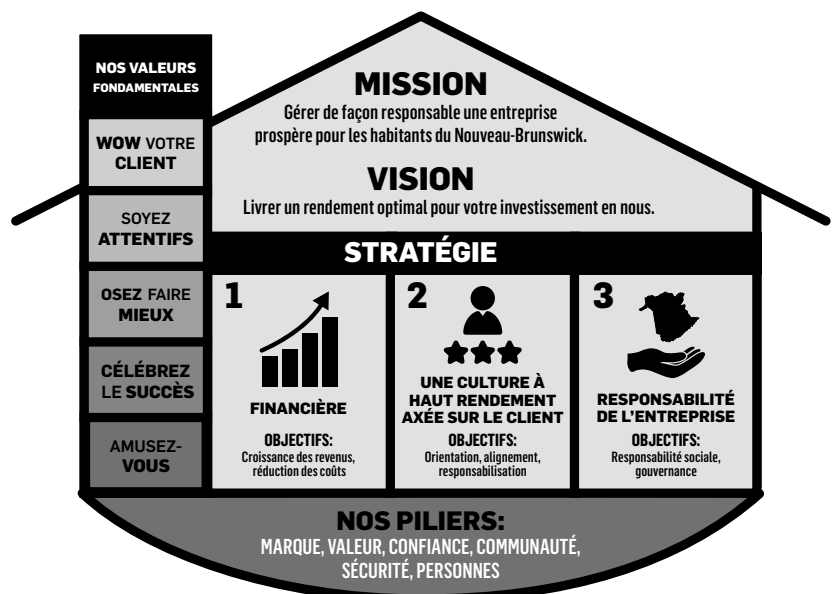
NOS VALEURS FONDAMENTALES

WOW VOTRE CLIENT

SOYEZ ATTENTIFS

OSEZ FAIRE MIEUX

CÉLÉBREZ LE SUCCÈS

AMUSEZ-VOUS

MISSION

Gérer de façon responsable une entreprise prospère pour les habitants du Nouveau-Brunswick.

VISION

Livrer un rendement optimal pour votre investissement en nous.

STRATÉGIE

1

FINANCIÈRE

OBJECTIFS:
Croissance des revenus, réduction des coûts

2

UNE CULTURE À HAUT RENDEMENT AXÉE SUR LE CLIENT

OBJECTIFS:
Orientation, alignement, responsabilisation

3

RESPONSABILITÉ DE L'ENTREPRISE

OBJECTIFS:
Responsabilité sociale, gouvernance

NOS PILIERS:
MARQUE, VALEUR, CONFIANCE, COMMUNAUTÉ, SÉCURITÉ, PERSONNES